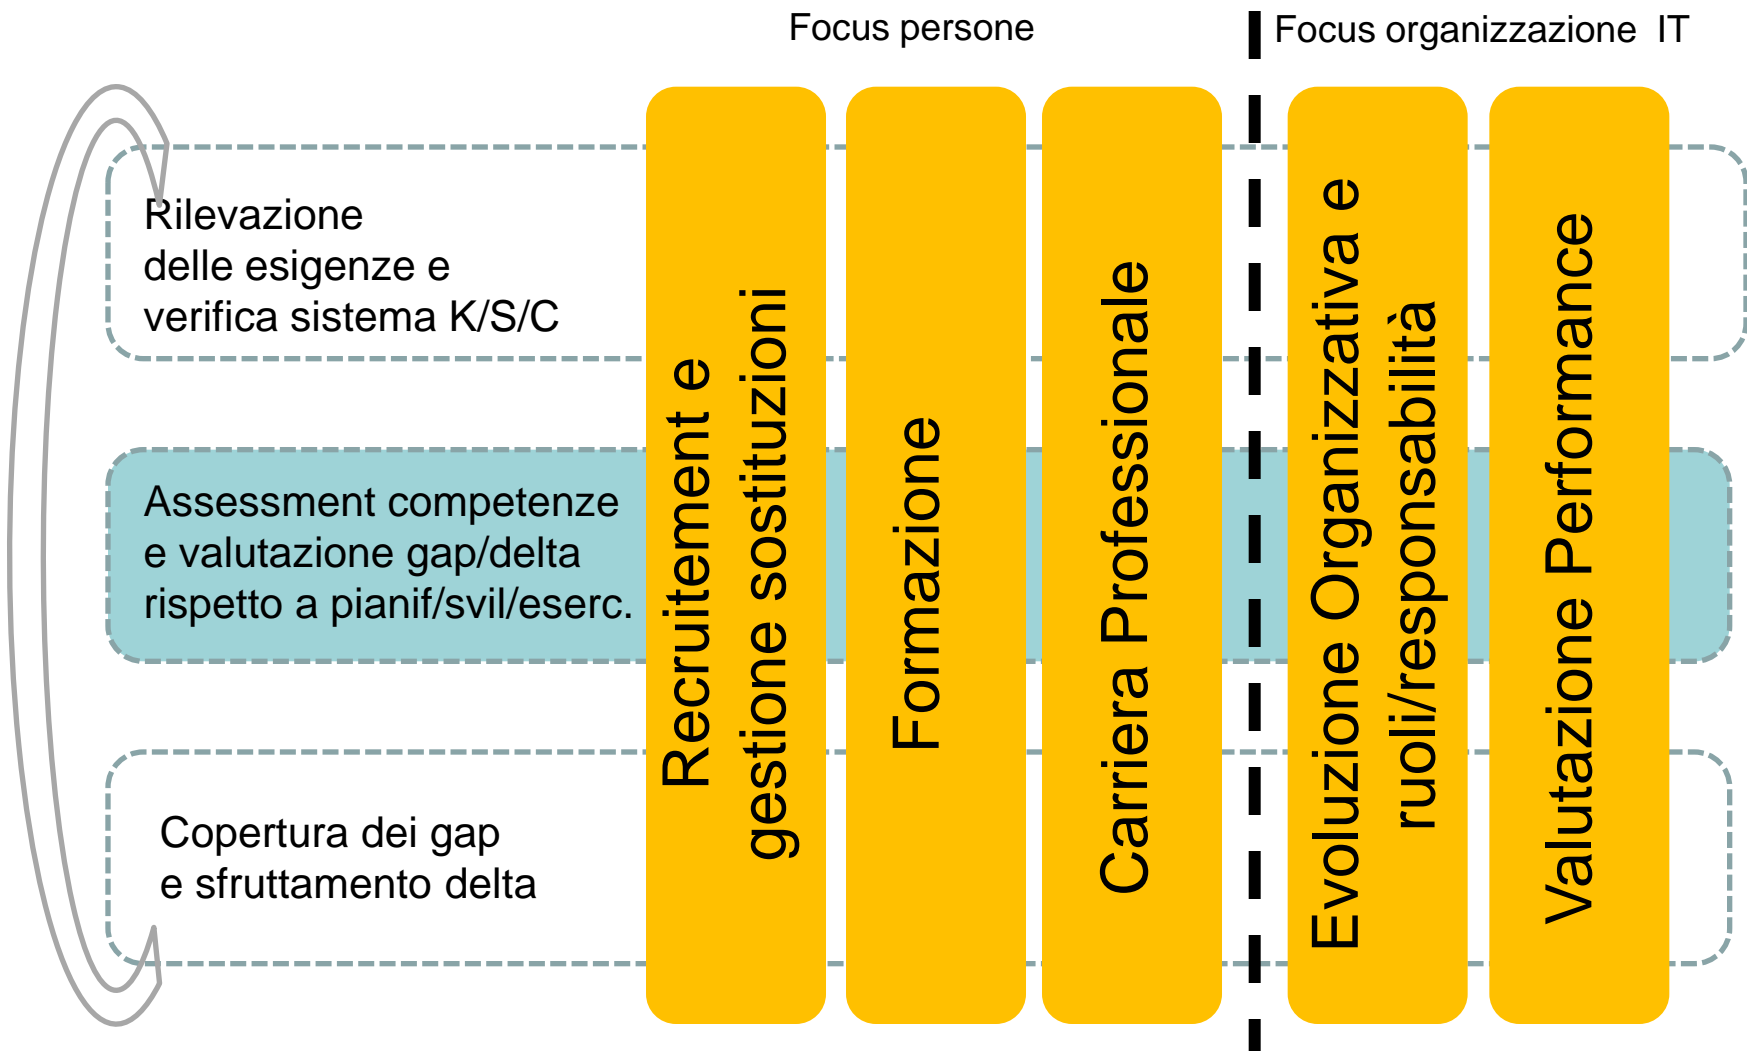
Focus persone

Focus organizzazione IT

Rilevazione delle esigenze e verifica sistema K/S/C

Assessment competenze e valutazione gap/delta rispetto a pianif/svil/eserc.

Copertura dei gap e sfruttamento delta

Recruitement e gestione sostituzioni

Formazione

Carriera Professionale

Evoluzione Organizzativa e ruoli/responsabilità

Valutazione Performance